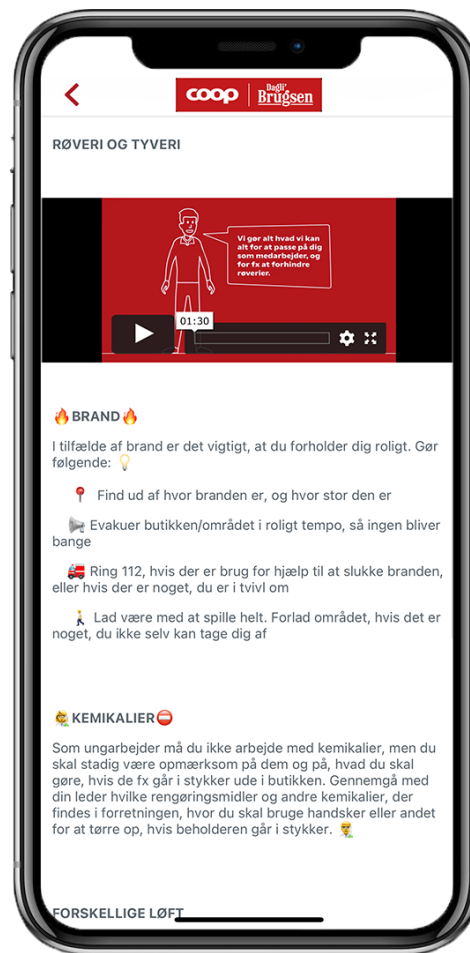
coop | Dagli' Brugsen

RØVERI OG TYVERI

Vi gør alt hvad vi kan alt for at passe på dig som medarbejder, og for fx at forhindre røverier.

01:30

🔥BRAND🔥

I tilfælde af brand er det vigtigt, at du forholder dig roligt. Gør følgende: 💡

📍 Find ud af hvor branden er, og hvor stor den er

📢 Evakuer butikken/området i roligt tempo, så ingen bliver bange

🚒 Ring 112, hvis der er brug for hjælp til at slukke branden, eller hvis der er noget, du er i tvivl om

🚶 Lad være med at spille helt. Forlad området, hvis det er noget, du ikke selv kan tage dig af

👩‍🔬KEMIKALIER⛔

Som ungarbejder må du ikke arbejde med kemikalier, men du skal stadig være opmærksom på dem og på, hvad du skal gøre, hvis de fx går i stykker ude i butikken. Gennemgå med din leder hvilke rengøringsmidler og andre kemikalier, der findes i forretningen, hvor du skal bruge handsker eller andet for at tørre op, hvis beholderen går i stykker. 👩‍🔬

FORSKELLIGE LØFT